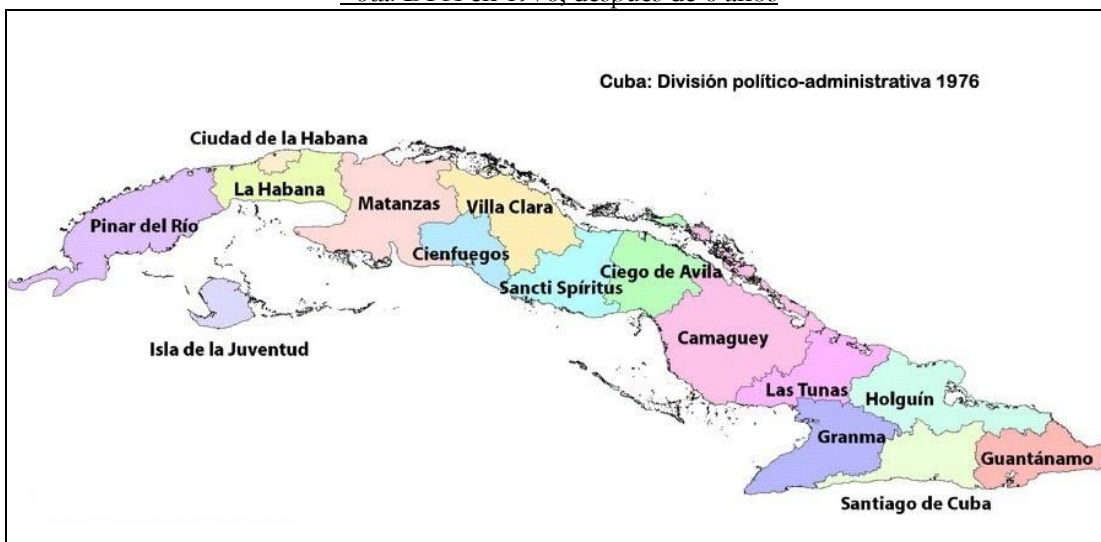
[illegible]

Cuba: División político-administrativa 1976

Ciudad de la Habana

La Habana

Matanzas

Villa Clara

Pinar del Río

Cienfuegos

Ciego de Avila

Sancti Spíritus

Isla de la Juventud

Camaguey

Las Tunas

Holguín

Granma

Guantánamo

Santiago de Cuba